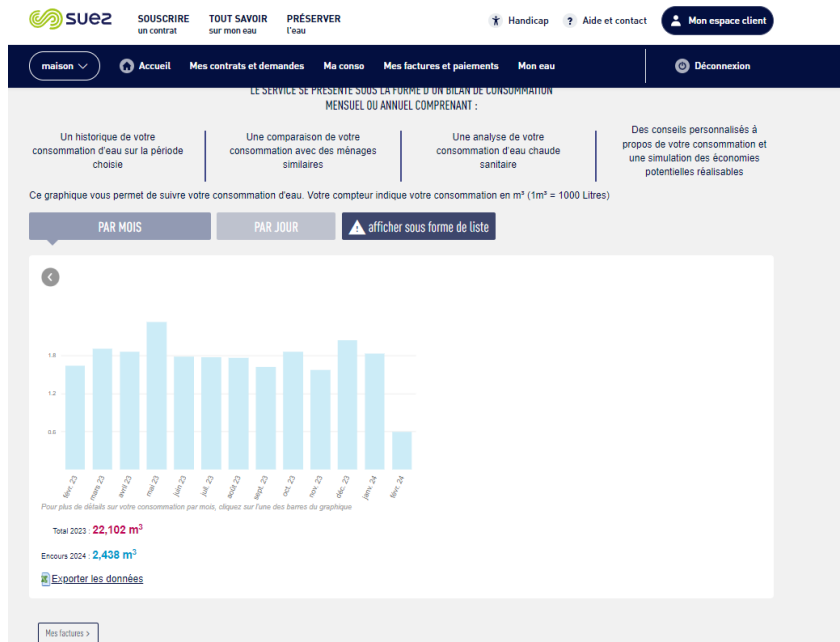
suez

SOUSCRIRE un contrat

TOUT SAVOIR sur mon eau

PRÉSERVER l'eau

Handicap

Aide et contact

Mon espace client

maison

Accueil

Mes contrats et demandes

Ma conso

Mes factures et paiements

Mon eau

Déconnexion

LE SERVICE SE PRÉSENTE SOUS LA FORME D'UN BILAN DE CONSOMMATION MENSUEL OU ANNUEL COMPRENANT :

Un historique de votre consommation d'eau sur la période choisie

Une comparaison de votre consommation avec des ménages similaires

Une analyse de votre consommation d'eau chaude sanitaire

Des conseils personnalisés à propos de votre consommation et une simulation des économies potentielles réalisables

Ce graphique vous permet de suivre votre consommation d'eau. Votre compteur indique votre consommation en m³ (1m³ = 1000 Litres)

PAR MOIS

PAR JOUR

afficher sous forme de liste

1.8

1.2

0.6

févr. 23

mars 23

avril 23

mai 23

juin 23

juil. 23

août 23

sept. 23

oct. 23

nov. 23

déc. 23

janv. 24

févr. 24

Pour plus de détails sur votre consommation par mois, cliquez sur l'une des barres du graphique

Total 2023 : 22,102 m$^3$

Encours 2024 : 2,438 m$^3$

Exporter les données

Mes factures >